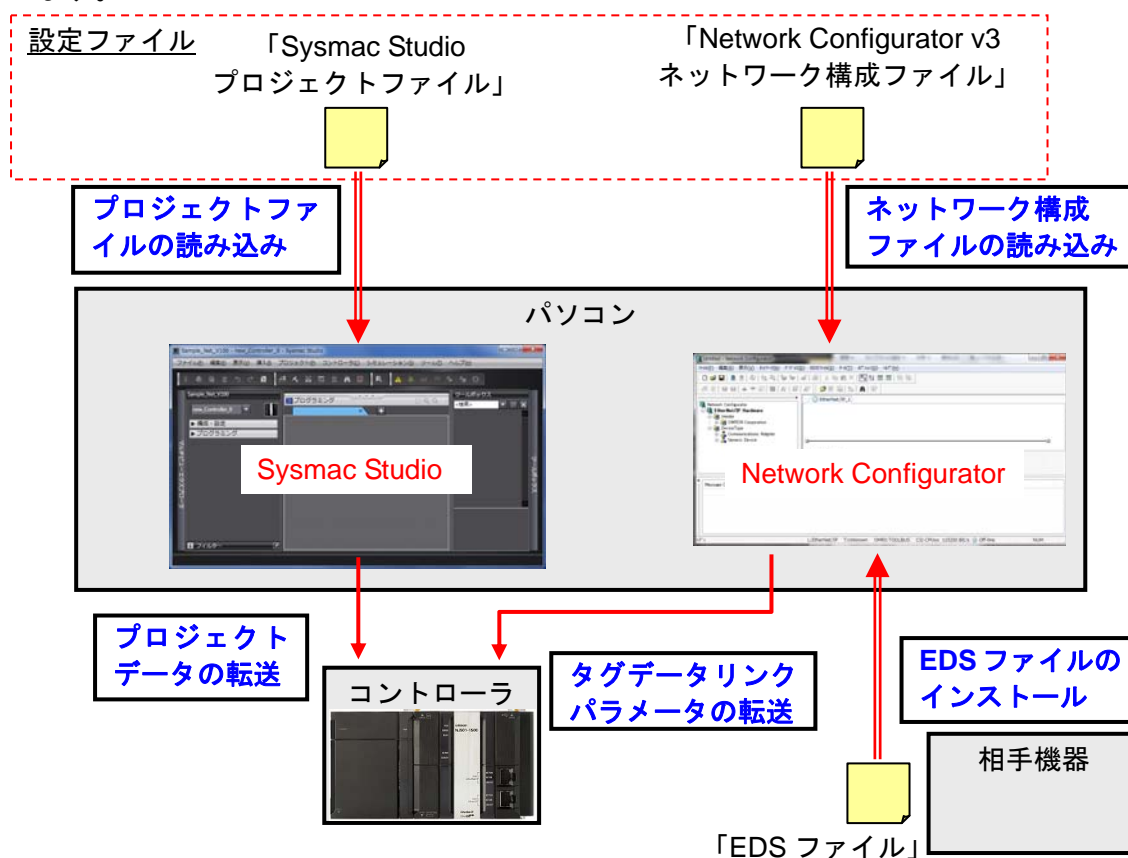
設定ファイル

「Sysmac Studio プロジェクトファイル」

「Network Configurator v3 ネットワーク構成ファイル」

プロジェクトファイルの読み込み

ネットワーク構成ファイルの読み込み

パソコン

Sysmac Studio

Network Configurator

プロジェクトデータの転送

コントローラ

タグデータリンクパラメータの転送

EDS ファイルのインストール

相手機器

「EDS ファイル」